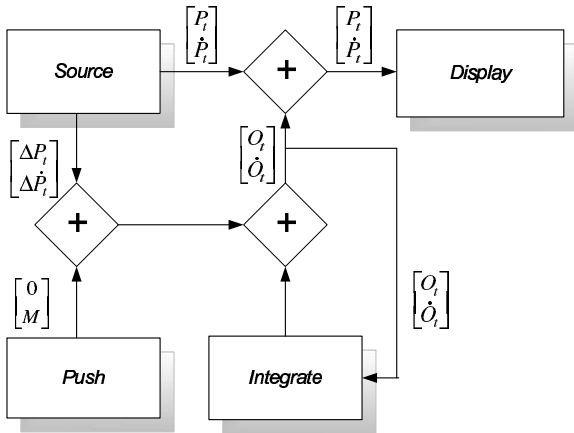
Source

$\begin{bmatrix} P_t \\ \dot{P}_t \end{bmatrix}$

+

$\begin{bmatrix} P_t \\ \dot{P}_t \end{bmatrix}$

Display

$\begin{bmatrix} \Delta P_t \\ \Delta \dot{P}_t \end{bmatrix}$

$\begin{bmatrix} O_t \\ \dot{O}_t \end{bmatrix}$

+

+

$\begin{bmatrix} 0 \\ M \end{bmatrix}$

$\begin{bmatrix} O_t \\ \dot{O}_t \end{bmatrix}$

Push

Integrate